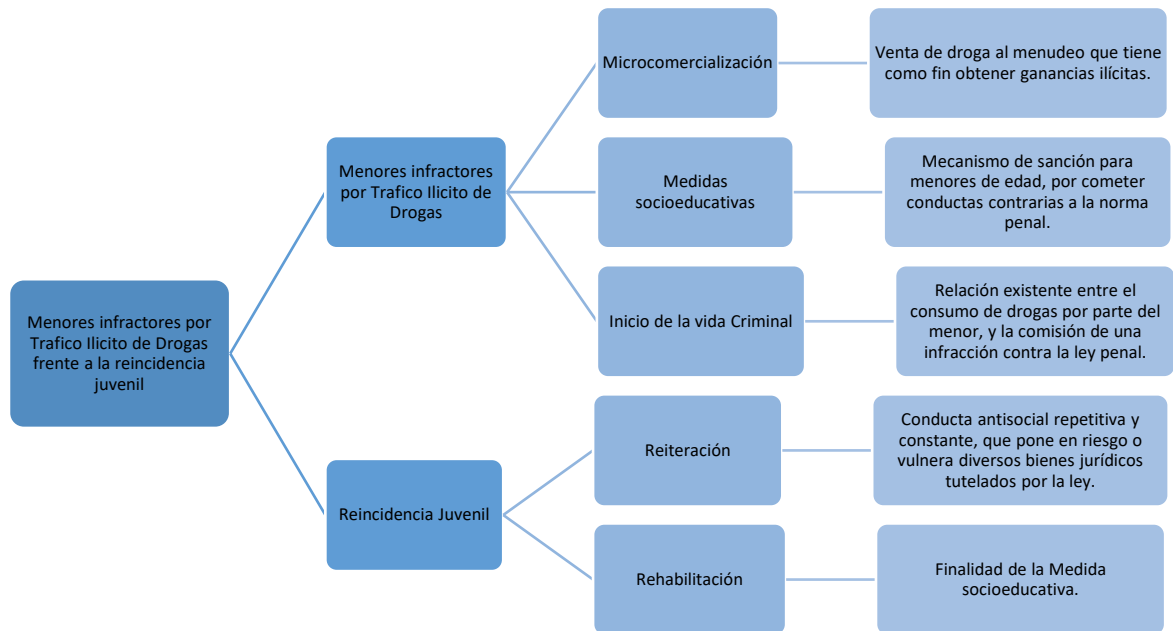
Menores infractores por Trafico Ilicito de Drogas frente a la reincidencia juvenil

Menores infractores por Trafico Ilicito de Drogas

Microcomercialización

Venta de droga al menudeo que tiene como fin obtener ganancias ilícitas.

Medidas socioeducativas

Mecanismo de sanción para menores de edad, por cometer conductas contrarias a la norma penal.

Inicio de la vida Criminal

Relación existente entre el consumo de drogas por parte del menor, y la comisión de una infracción contra la ley penal.

Reincidencia Juvenil

Reiteración

Conducta antisocial repetitiva y constante, que pone en riesgo o vulnera diversos bienes jurídicos tutelados por la ley.

Rehabilitación

Finalidad de la Medida socioeducativa.